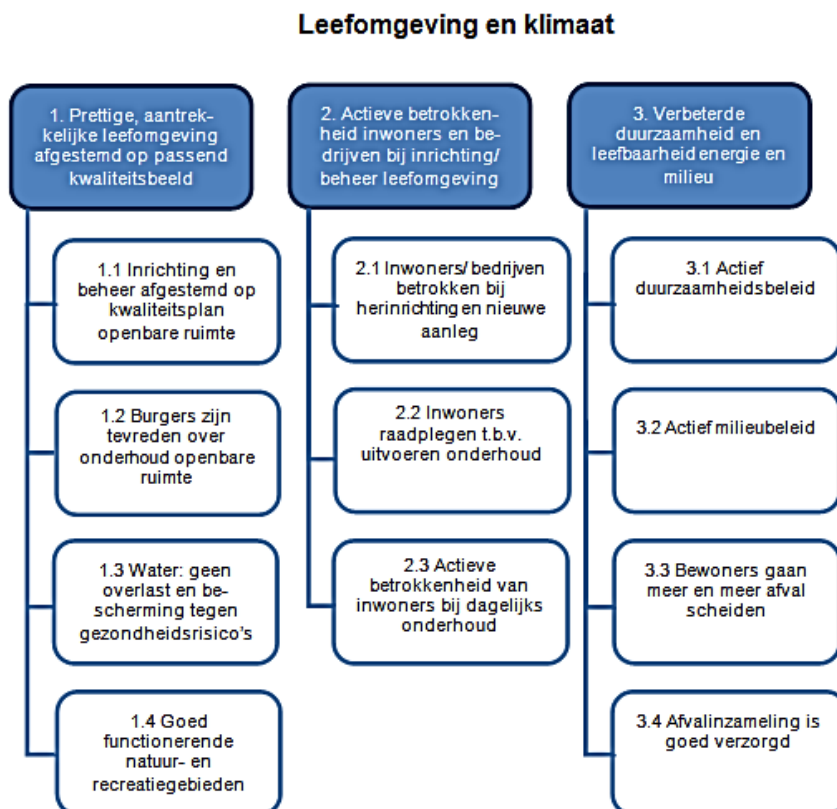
Leefomgeving en klimaat

1. Prettige, aantrekkelijke leefomgeving afgestemd op passend kwaliteitsbeeld

1.1 Inrichting en beheer afgestemd op kwaliteitsplan openbare ruimte

1.2 Burgers zijn tevreden over onderhoud openbare ruimte

1.3 Water: geen overlast en bescherming tegen gezondheidsrisico's

1.4 Goed functionerende natuur- en recreatiegebieden

2. Actieve betrokkenheid inwoners en bedrijven bij inrichting/ beheer leefomgeving

2.1 Inwoners/ bedrijven betrokken bij herinrichting en nieuwe aanleg

2.2 Inwoners raadplegen t.b.v. uitvoeren onderhoud

2.3 Actieve betrokkenheid van inwoners bij dagelijks onderhoud

3. Verbeterde duurzaamheid en leefbaarheid energie en milieu

3.1 Actief duurzaamheidsbeleid

3.2 Actief milieubeleid

3.3 Bewoners gaan meer en meer afval scheiden

3.4 Afvalinzameling is goed verzorgd